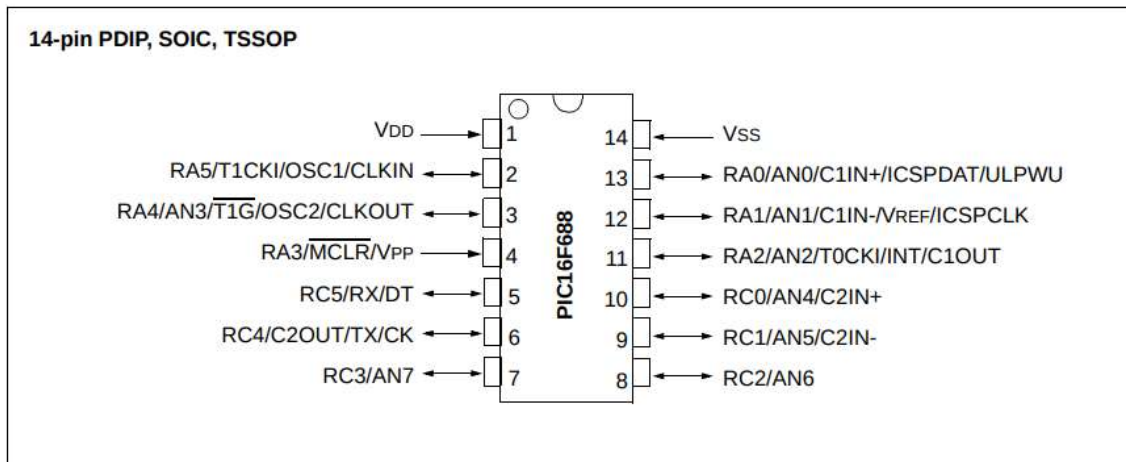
14-pin PDIP, SOIC, TSSOP

VDD 1
RA5/T1CKI/OSC1/CLKIN 2
RA4/AN3/$\overline{\text{T1G}}$/OSC2/CLKOUT 3
RA3/$\overline{\text{MCLR}}$/VPP 4
RC5/RX/DT 5
RC4/C2OUT/TX/CK 6
RC3/AN7 7

PIC16F688

14 VSS
13 RA0/AN0/C1IN+/ICSPDAT/ULPWU
12 RA1/AN1/C1IN-/VREF/ICSPCLK
11 RA2/AN2/T0CKI/INT/C1OUT
10 RC0/AN4/C2IN+
9 RC1/AN5/C2IN-
8 RC2/AN6